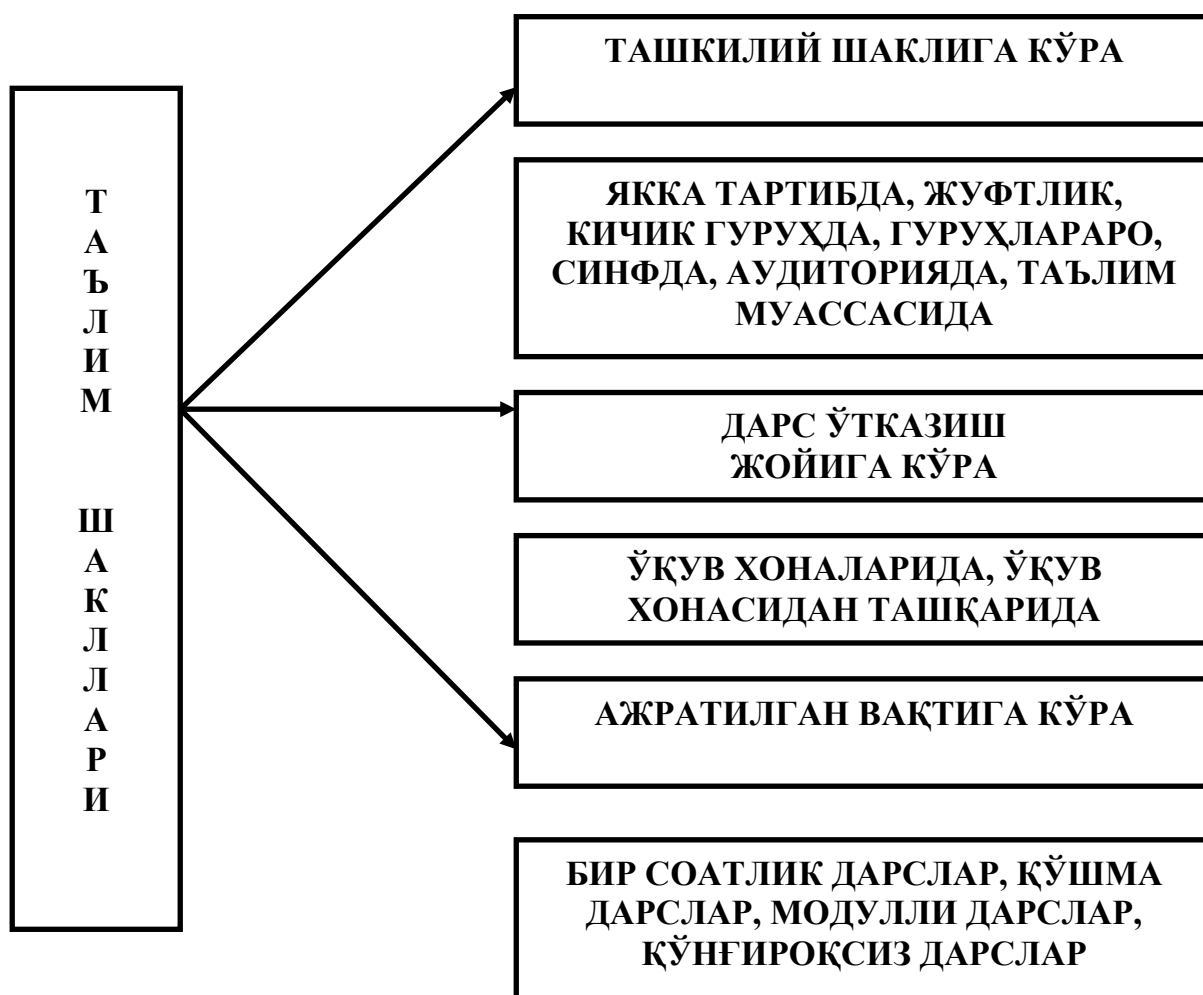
ТАЪЛИМ ШАКЛЛАРИ

ТАШКИЛИЙ ШАКЛИГА КЎРА

ЯККА ТАРТИБДА, ЖУФТЛИК, КИЧИК ГУРУҲДА, ГУРУҲЛАРАРО, СИНФДА, АУДИТОРИЯДА, ТАЪЛИМ МУАССАСИДА

ДАРС ЎТКАЗИШ ЖОЙИГА КЎРА

ЎҚУВ ХОНАЛАРИДА, ЎҚУВ ХОНАСИДАН ТАШҚАРИДА

АЖРАТИЛГАН ВАҚТИГА КЎРА

БИР СОАТЛИК ДАРСЛАР, ҚЎШМА ДАРСЛАР, МОДУЛЛИ ДАРСЛАР, ҚЎНҒИРОҚСИЗ ДАРСЛАР